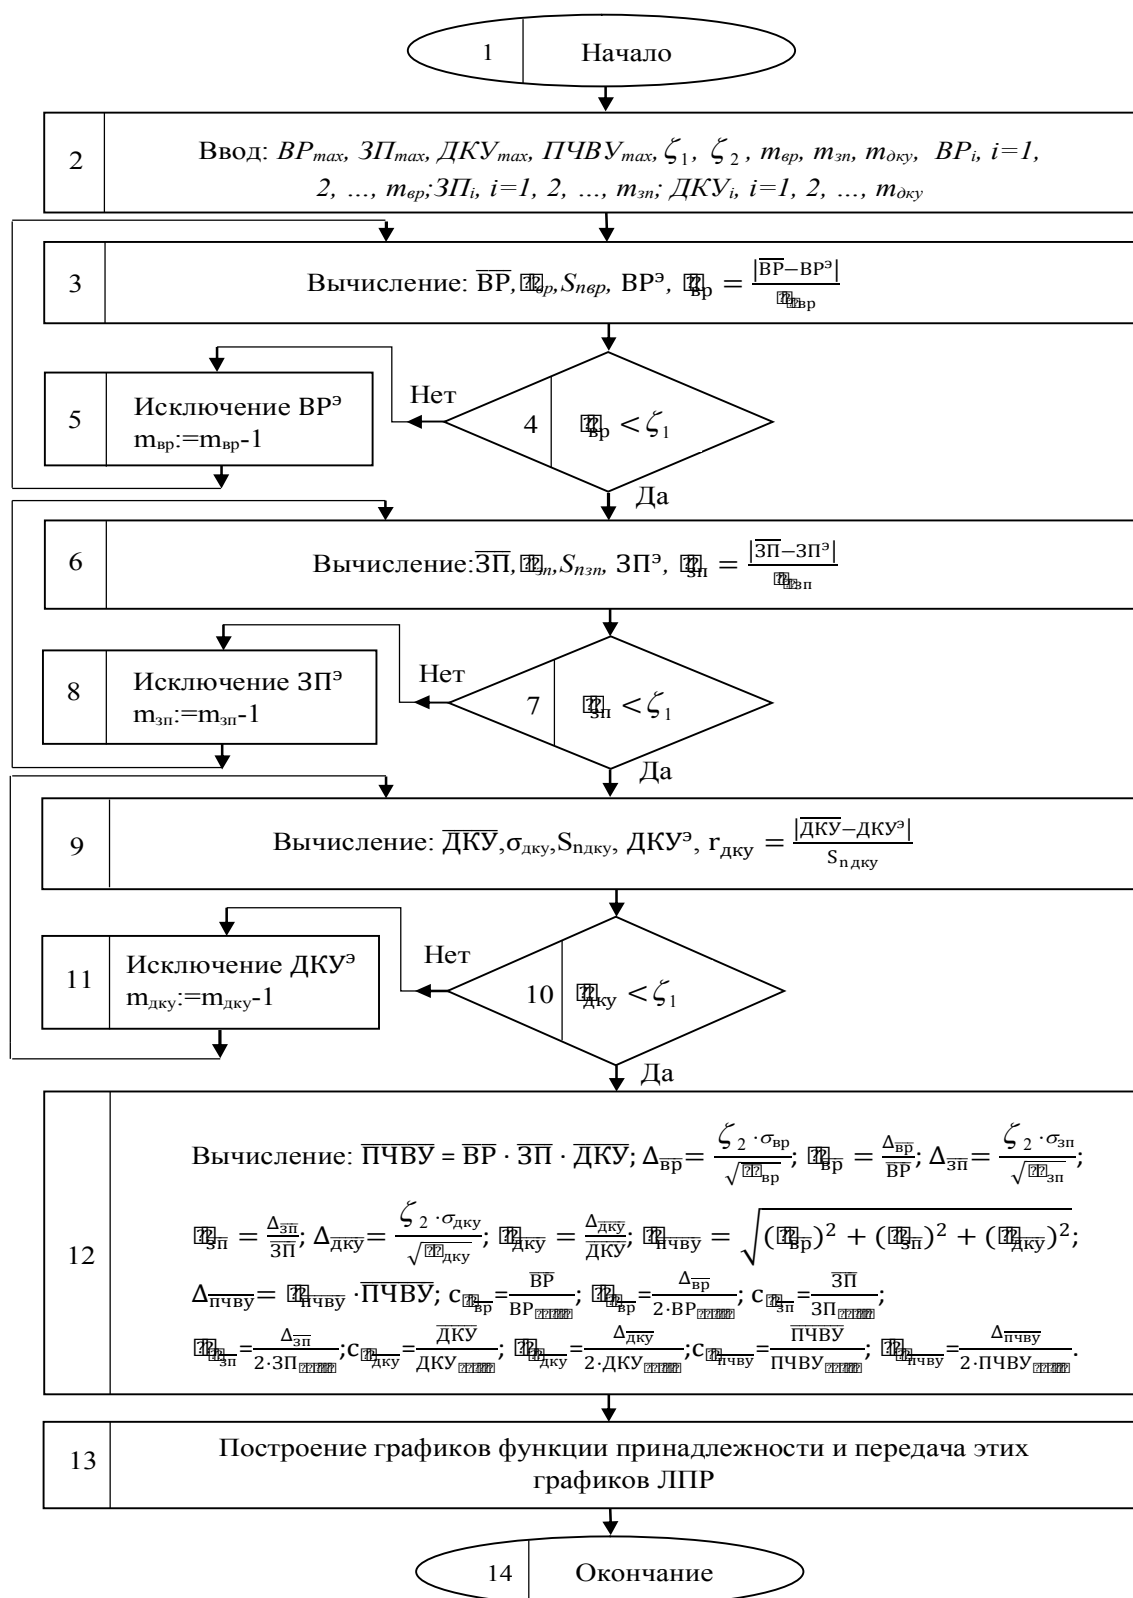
1 Начало

2 Ввод: $ВР_{max}$, $ЗП_{max}$, $ДКУ_{max}$, $ПЧВУ_{max}$, $\zeta_1$, $\zeta_2$, $m_{вр}$, $m_{зп}$, $m_{дку}$, $ВР_i$, $i=1, 2, \ldots, m_{вр}$; $ЗП_i$, $i=1, 2, \ldots, m_{зп}$; $ДКУ_i$, $i=1, 2, \ldots, m_{дку}$

3 Вычисление: $\overline{ВР}$, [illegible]$_{вр}$, $S_{nвр}$, $ВР^э$, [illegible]$_{вр} = \frac{|\overline{ВР}-ВР^э|}{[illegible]}$

4 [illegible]$_{вр} < \zeta_1$

Нет

Да

5 Исключение $ВР^э$ $m_{вр}:=m_{вр}-1$

6 Вычисление: $\overline{ЗП}$, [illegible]$_{зп}$, $S_{nзп}$, $ЗП^э$, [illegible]$_{зп} = \frac{|\overline{ЗП}-ЗП^э|}{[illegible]}$

7 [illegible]$_{зп} < \zeta_1$

Нет

Да

8 Исключение $ЗП^э$ $m_{зп}:=m_{зп}-1$

9 Вычисление: $\overline{ДКУ}$, $\sigma_{дку}$, $S_{nдку}$, $ДКУ^э$, $r_{дку} = \frac{|\overline{ДКУ}-ДКУ^э|}{S_{n\,дку}}$

10 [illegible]$_{дку} < \zeta_1$

Нет

Да

11 Исключение $ДКУ^э$ $m_{дку}:=m_{дку}-1$

12 Вычисление: $\overline{ПЧВУ} = \overline{ВР} \cdot \overline{ЗП} \cdot \overline{ДКУ}$; $\Delta_{\overline{вр}} = \frac{\zeta_2 \cdot \sigma_{вр}}{\sqrt{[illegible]_{вр}}}$; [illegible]$_{вр} = \frac{\Delta_{\overline{вр}}}{\overline{ВР}}$; $\Delta_{\overline{зп}} = \frac{\zeta_2 \cdot \sigma_{зп}}{\sqrt{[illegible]_{зп}}}$; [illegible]$_{зп} = \frac{\Delta_{\overline{зп}}}{\overline{ЗП}}$; $\Delta_{\overline{дку}} = \frac{\zeta_2 \cdot \sigma_{дку}}{\sqrt{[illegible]_{дку}}}$; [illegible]$_{дку} = \frac{\Delta_{\overline{дку}}}{\overline{ДКУ}}$; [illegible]$_{пчву} = \sqrt{([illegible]_{вр})^2 + ([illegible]_{зп})^2 + ([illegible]_{дку})^2}$; $\Delta_{\overline{пчву}} =$ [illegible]$_{пчву} \cdot \overline{ПЧВУ}$; $c_{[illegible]} = \frac{\overline{ВР}}{ВР_{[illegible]}}$; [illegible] $= \frac{\Delta_{\overline{вр}}}{2 \cdot ВР_{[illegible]}}$; $c_{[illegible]} = \frac{\overline{ЗП}}{ЗП_{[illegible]}}$; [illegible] $= \frac{\Delta_{\overline{зп}}}{2 \cdot ЗП_{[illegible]}}$; $c_{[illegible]} = \frac{\overline{ДКУ}}{ДКУ_{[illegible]}}$; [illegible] $= \frac{\Delta_{\overline{дку}}}{2 \cdot ДКУ_{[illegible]}}$; $c_{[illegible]} = \frac{\overline{ПЧВУ}}{ПЧВУ_{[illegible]}}$; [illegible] $= \frac{\Delta_{\overline{пчву}}}{2 \cdot ПЧВУ_{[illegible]}}$.

13 Построение графиков функции принадлежности и передача этих графиков ЛПР

14 Окончание